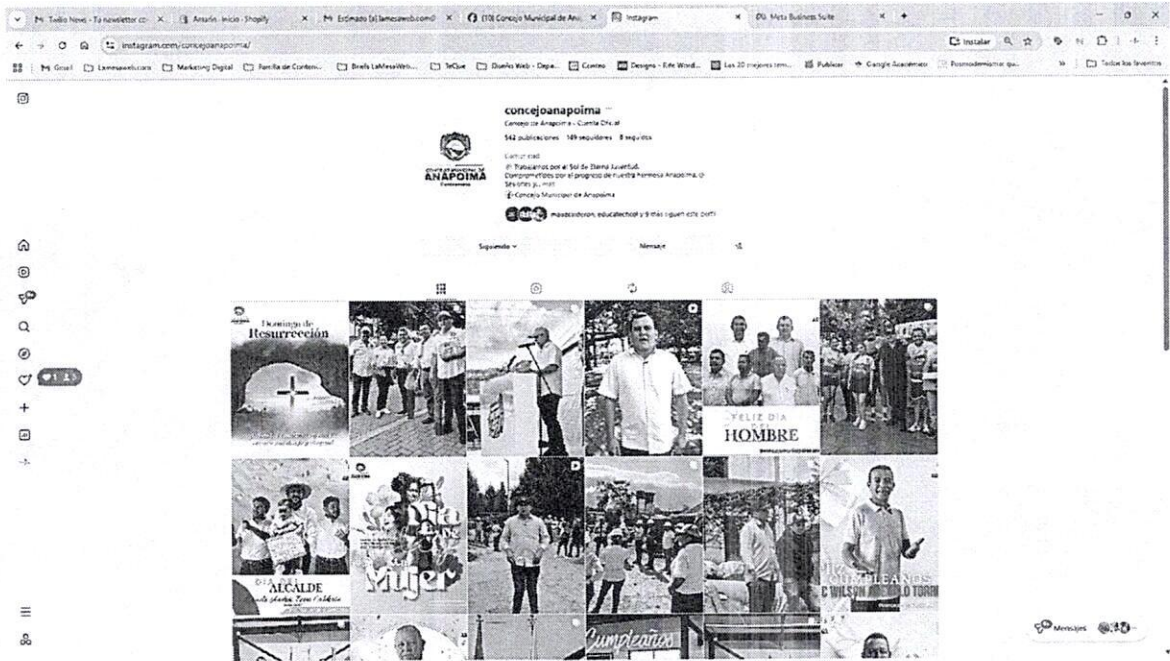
M Tello News - Tu newsletter cr | Amarin - Inicio - Shopify | M Estimado [a] lamesaweb.com | (10) Concejo Municipal de Ana | Instagram | Meta Business Suite

instagram.com/concejoanapoima/

Gmail | Lamesaweb.com | Marketing Digital | Parrilla de Conteni... | Briefs LaMesaWeb... | TeCue | Diseño Web - Depa... | Correo | Designs - Este Word... | Las 20 mejores tem... | Publicar | Google Académico | Posicionamiento qu... | Todos los favoritos

Instalar

concejoanapoima
Concejo de Anapoima - Cuenta Oficial
542 publicaciones 149 seguidores 8 seguidos
Comunidad
Trabajamos por el Sol de Eterna Juventud.
Comprometidos por el progreso de nuestra hermosa Anapoima.
Sesiones ju... más
Concejo Municipal de Anapoima
maxocalderon, educaelectiof y 9 más siguen este perfil

ANAPOIMA

Siguiendo | Mensaje

Domingo de Resurrección

FELIZ DÍA DEL HOMBRE

DÍA DEL ALCALDE

Mujer

CUMPLEAÑOS
C WILSON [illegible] LO TORR

Cumpleaños

Mensajes